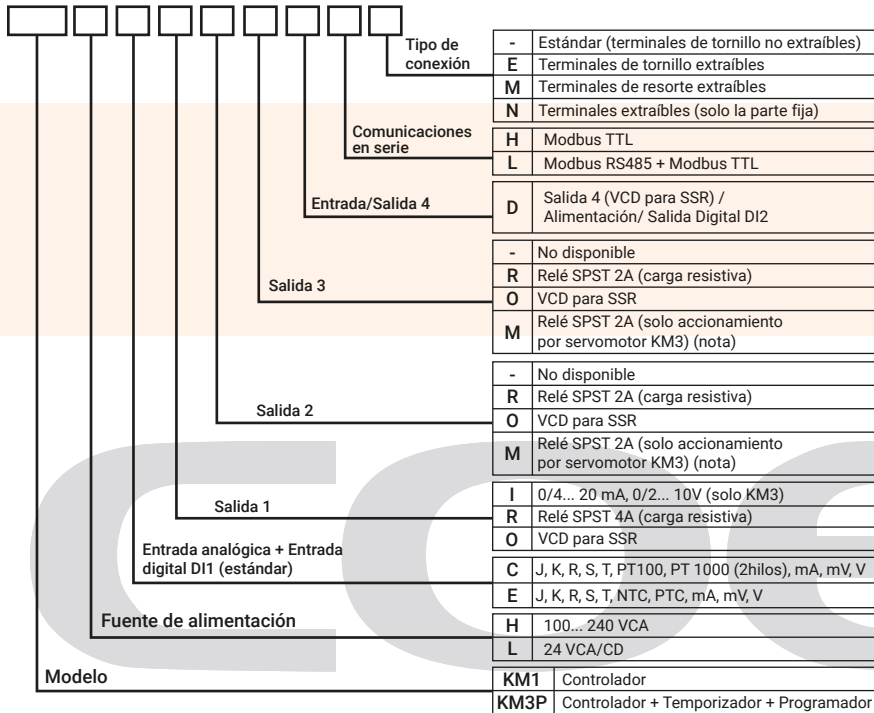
Tipo de conexión

| | |
|---|---|
| - | Estándar (terminales de tornillo no extraíbles) |
| E | Terminales de tornillo extraíbles |
| M | Terminales de resorte extraíbles |
| N | Terminales extraíbles (solo la parte fija) |

Comunicaciones en serie

| | |
|---|---|
| H | Modbus TTL |
| L | Modbus RS485 + Modbus TTL |

Entrada/Salida 4

| | |
|---|---|
| D | Salida 4 (VCD para SSR) / Alimentación/ Salida Digital DI2 |

Salida 3

| | |
|---|---|
| - | No disponible |
| R | Relé SPST 2A (carga resistiva) |
| O | VCD para SSR |
| M | Relé SPST 2A (solo accionamiento por servomotor KM3) (nota) |

Salida 2

| | |
|---|---|
| - | No disponible |
| R | Relé SPST 2A (carga resistiva) |
| O | VCD para SSR |
| M | Relé SPST 2A (solo accionamiento por servomotor KM3) (nota) |

Salida 1

| | |
|---|---|
| I | 0/4... 20 mA, 0/2... 10V (solo KM3) |
| R | Relé SPST 4A (carga resistiva) |
| O | VCD para SSR |

Entrada analógica + Entrada digital DI1 (estándar)

| | |
|---|---|
| C | J, K, R, S, T, PT100, PT 1000 (2hilos), mA, mV, V |
| E | J, K, R, S, T, NTC, PTC, mA, mV, V |

Fuente de alimentación

| | |
|---|---|
| H | 100... 240 VCA |
| L | 24 VCA/CD |

Modelo

| | |
|---|---|
| KM1 | Controlador |
| KM3P | Controlador + Temporizador + Programador |